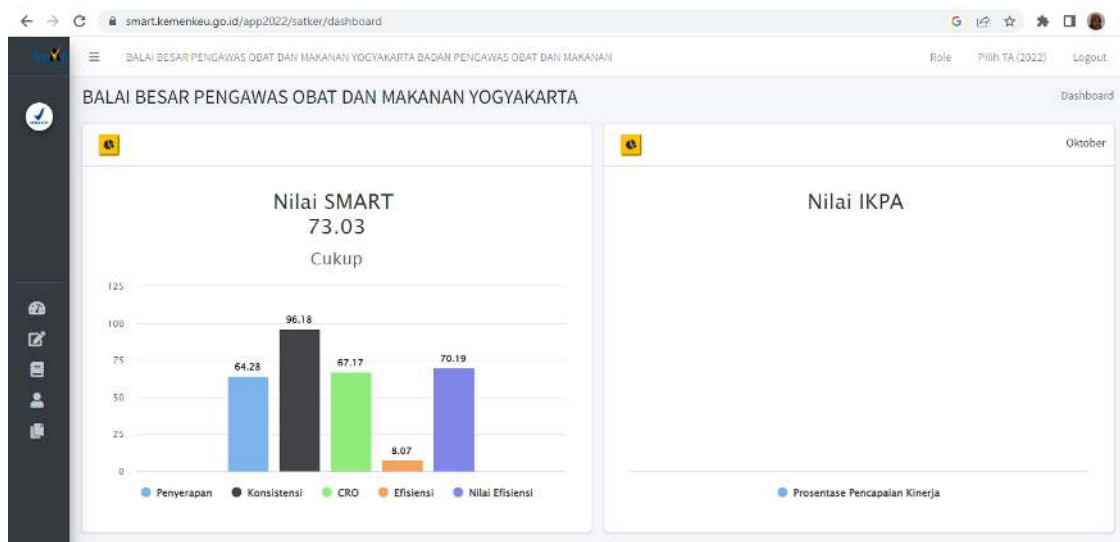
smart.kemenkeu.go.id/app2022/satker/dashboard

BALAI BESAR PENGAWAS OBAT DAN MAKANAN YOGYAKARTA BADAN PENGAWAS OBAT DAN MAKANAN

Role Pilih TA (2022) Logout

BALAI BESAR PENGAWAS OBAT DAN MAKANAN YOGYAKARTA

Dashboard

Nilai SMART
73.03
Cukup

125
100
75
50
25
0

64.28
96.18
67.17
8.07
70.19

Penyerapan Konsistensi CRO Efisiensi Nilai Efisiensi

Oktober

Nilai IKPA

Prosentase Pencapaian Kinerja